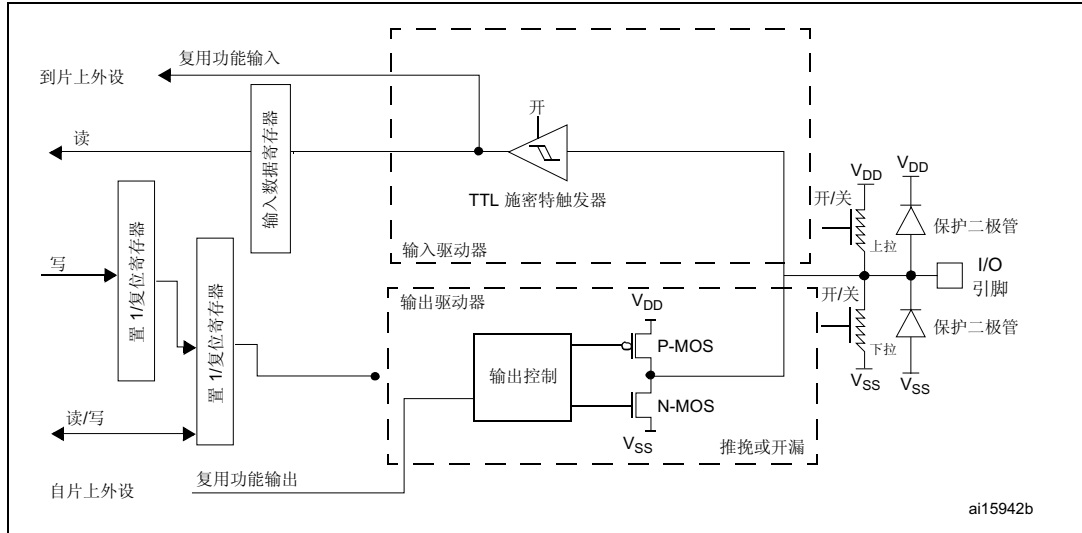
复用功能输入

到片上外设

开

读

输入数据寄存器

$V_{DD}$

$V_{DD}$

TTL 施密特触发器

开/关

保护二极管

上拉

置1/复位寄存器

输入驱动器

写

I/O 引脚

置1/复位寄存器

输出驱动器

$V_{DD}$

开/关

保护二极管

P-MOS

下拉

输出控制

$V_{SS}$

$V_{SS}$

N-MOS

读/写

$V_{SS}$

推挽或开漏

复用功能输出

自片上外设

ai15942b